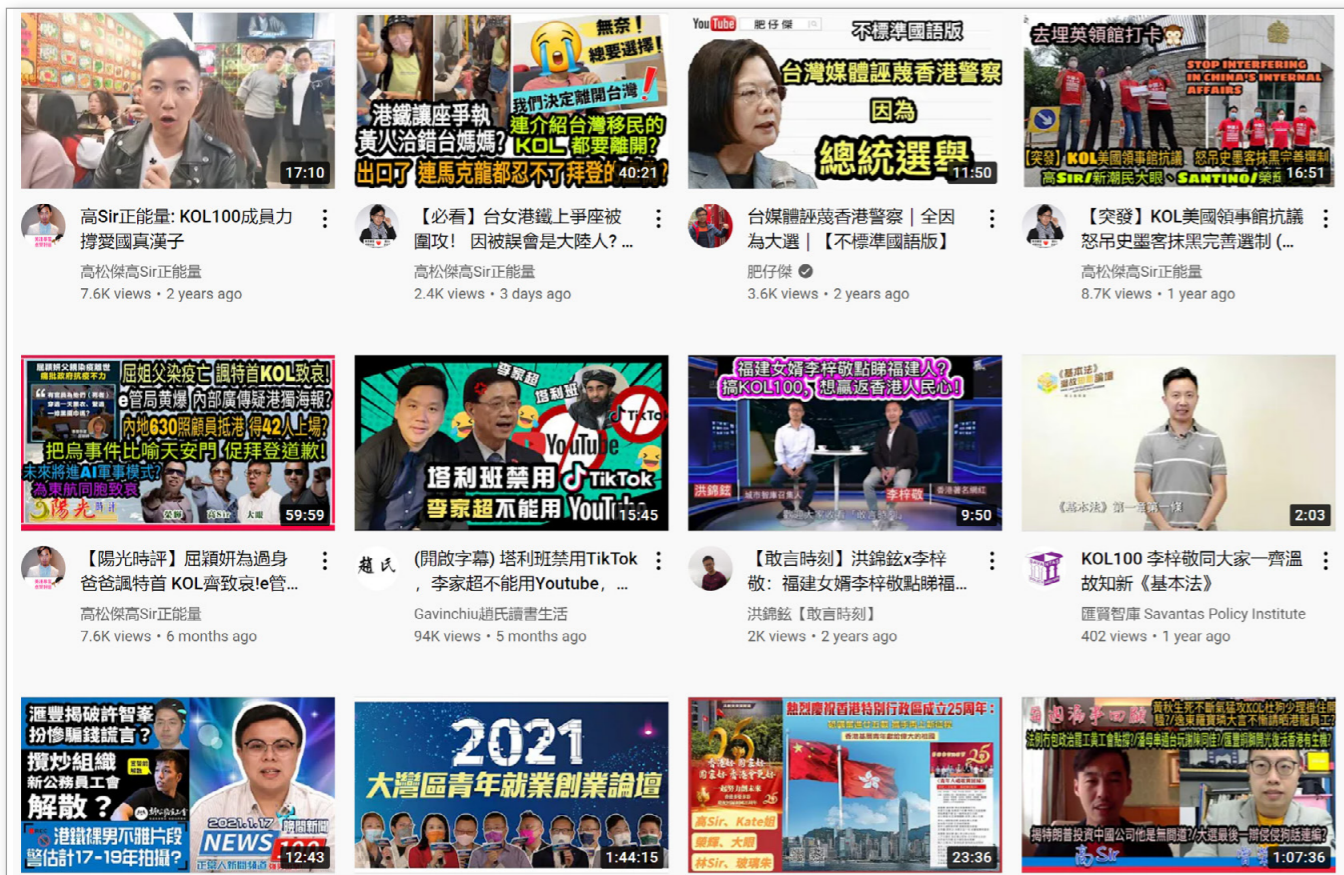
17:10
高Sir正能量: KOL100成員力撐愛國真漢子
高松傑高Sir正能量
7.6K views • 2 years ago

無奈！總要選擇！
我們決定離開台灣！
港鐵讓座爭執 黃人治錯台媽媽？
連介紹台灣移民的KOL 都要離開？
出口了 連馬克龍都忍不了拜登的
40:21
【必看】台女港鐵上爭座被圍攻！ 因被誤會是大陸人? ...
高松傑高Sir正能量
2.4K views • 3 days ago

YouTube 肥仔傑
不標準國語版
台灣媒體誣蔑香港警察
因為
總統選舉
11:50
台媒體誣蔑香港警察｜全因為大選｜【不標準國語版】
肥仔傑
3.6K views • 2 years ago

去埋英領館打卡
STOP INTERFERING IN CHINA'S INTERNAL AFFAIRS
【突發】KOL美國領事館抗議 怒吊史墨客抹黑完善選制
高SIR/新潮民大眼、SANTINO/樂哥
16:51
【突發】KOL美國領事館抗議怒吊史墨客抹黑完善選制 (...
高松傑高Sir正能量
8.7K views • 1 year ago

屈姐父染疫亡 諷特首KOL致哀!
e管局黃爆 內部廣傳疑港獨海報?
內地630照顧員抵港 得42人上場?
把烏事件比喻天安門 促拜登道歉!
未來將進AI軍事模式?
為東航同胞致哀
陽光時評
59:59
【陽光時評】屈穎妍為過身爸爸諷特首 KOL齊致哀!e管...
高松傑高Sir正能量
7.6K views • 6 months ago

李家超
塔利班
塔利班禁用 TikTok
李家超不能用 YouTube
15:45
(開啟字幕) 塔利班禁用TikTok，李家超不能用Youtube，...
Gavinchiu趙氏讀書生活
94K views • 5 months ago

福建女婿李梓敬點睇福建人?
搞KOL100，想贏返香港人民心!
洪錦鉉
李梓敬
9:50
【敢言時刻】洪錦鉉x李梓敬：福建女婿李梓敬點睇福...
洪錦鉉【敢言時刻】
2K views • 2 years ago

《基本法》
2:03
KOL100 李梓敬同大家一齊溫故知新《基本法》
匯賢智庫 Savantas Policy Institute
402 views • 1 year ago

滙豐揭破許智峯扮慘騙錢謊言？
攬炒組織 新公務員工會 解散？
港鐵裸男不雅片段 警估計17-19年拍攝？
2021.1.17
NEWS
12:43

2021
大灣區青年就業創業論壇
1:44:15

熱烈慶祝香港特別行政區成立25周年：
高Sir、Kate姐
樂姊、大眼
林Sir、玻璃朱
23:36

黃秋生死不斷氣猛攻KOL杜狗少理揸住開
高Sir
1:07:36